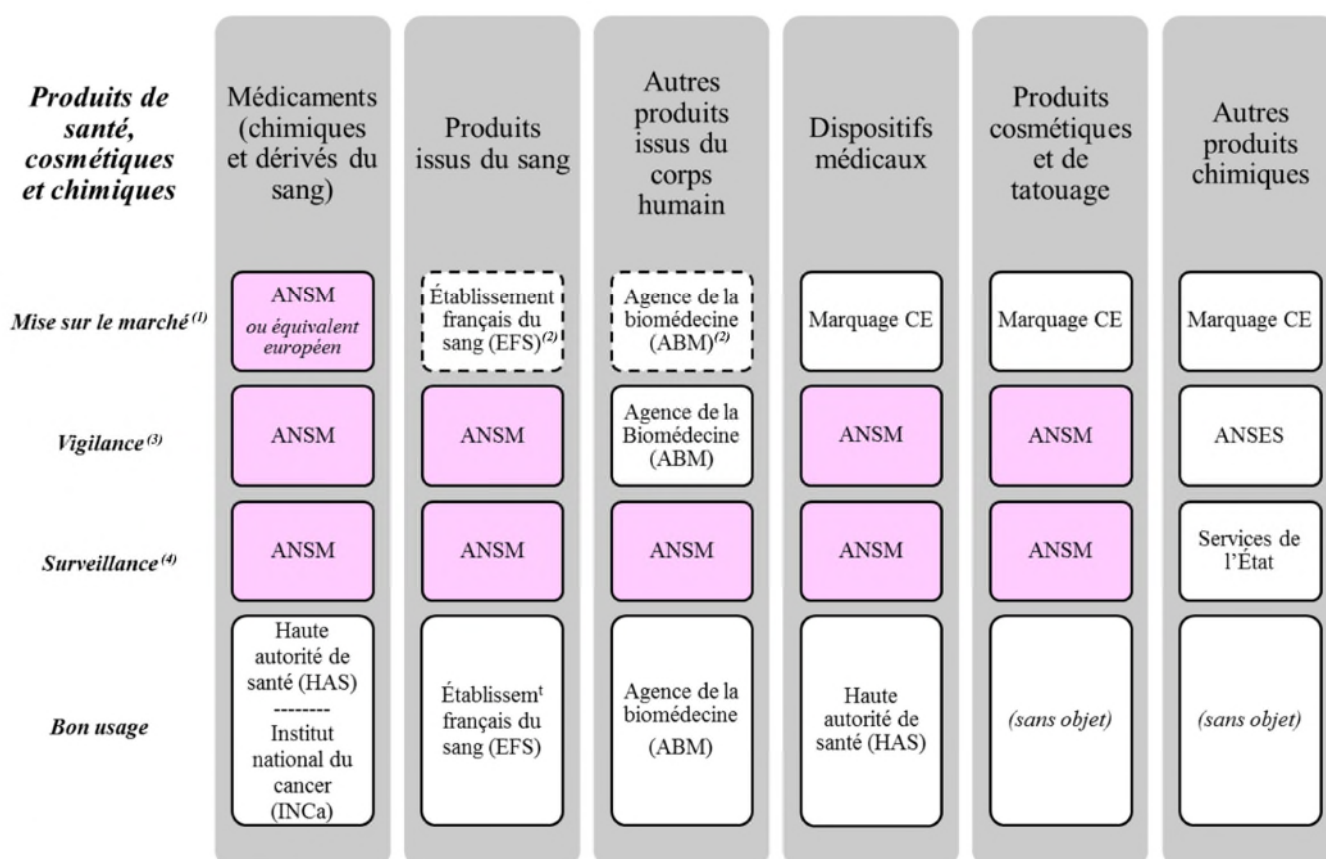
| Produits de santé, cosmétiques et chimiques | Médicaments (chimiques et dérivés du sang) | Produits issus du sang | Autres produits issus du corps humain | Dispositifs médicaux | Produits cosmétiques et de tatouage | Autres produits chimiques |
|---|---|---|---|---|---|---|
| Mise sur le marché$^{(1)}$ | ANSM ou équivalent européen | Établissement français du sang (EFS)$^{(2)}$ | Agence de la biomédecine (ABM)$^{(2)}$ | Marquage CE | Marquage CE | Marquage CE |
| Vigilance$^{(3)}$ | ANSM | ANSM | Agence de la Biomédecine (ABM) | ANSM | ANSM | ANSES |
| Surveillance$^{(4)}$ | ANSM | ANSM | ANSM | ANSM | ANSM | Services de l'État |
| Bon usage | Haute autorité de santé (HAS) -------- Institut national du cancer (INCa) | Établissem$^{t}$ français du sang (EFS) | Agence de la biomédecine (ABM) | Haute autorité de santé (HAS) | (sans objet) | (sans objet) |